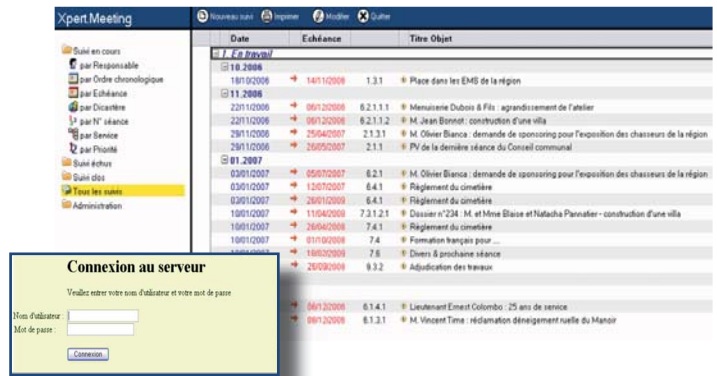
Xpert.Meeting

Nouveau suivi Imprimer Modifier Quitter

Suivi en cours
par Responsable
par Ordre chronologique
par Echéance
par Dicastère
par N° séance
par Service
par Priorité
Suivi échus
Suivi clos
Tous les suivis
Administration

| Date | Echéance | | Titre Objet |
|---|---|---|---|
| 1. En travail | | | |
| 10.2006 | | | |
| 18/10/2006 | 14/11/2006 | 1.3.1 | Place dans les EMS de la région |
| 11.2006 | | | |
| 22/11/2006 | 06/12/2006 | 6.2.1.1.1 | Menuiserie Dubois & Fils : agrandissement de l'atelier |
| 22/11/2006 | 06/12/2006 | 6.2.1.1.2 | M. Jean Bonnot : construction d'une villa |
| 29/11/2006 | 25/04/2007 | 2.1.3.1 | M. Olivier Bianca : demande de sponsoring pour l'exposition des chasseurs de la région |
| 29/11/2006 | 26/05/2007 | 2.1.1 | PV de la dernière séance du Conseil communal |
| 01.2007 | | | |
| 03/01/2007 | 05/07/2007 | 6.2.1 | M. Olivier Bianca : demande de sponsoring pour l'exposition des chasseurs de la région |
| 03/01/2007 | 12/07/2007 | 6.4.1 | Règlement du cimetière |
| 03/01/2007 | 28/01/2009 | 6.4.1 | Règlement du cimetière |
| 10/01/2007 | 11/04/2008 | 7.3.1.2.1 | Dossier n°234 : M. et Mme Blaise et Natacha Pannatier - construction d'une villa |
| 10/01/2007 | 26/04/2008 | 7.4.1 | Règlement du cimetière |
| 10/01/2007 | 01/10/2008 | 7.4 | Formation français pour ... |
| | 18/03/2009 | 7.6 | Divers & prochaine séance |
| | 26/09/2006 | 9.3.2 | Adjudication des travaux |
| | 06/12/2006 | 6.1.4.1 | Lieutenant Ernest Colombo : 25 ans de service |
| | 08/12/2006 | 6.1.3.1 | M. Vincent Time : réclamation déneigement ruelle du Manoir |

Connexion au serveur

Veuillez entrer votre nom d'utilisateur et votre mot de passe

Nom d'utilisateur :
Mot de passe :
Connexion